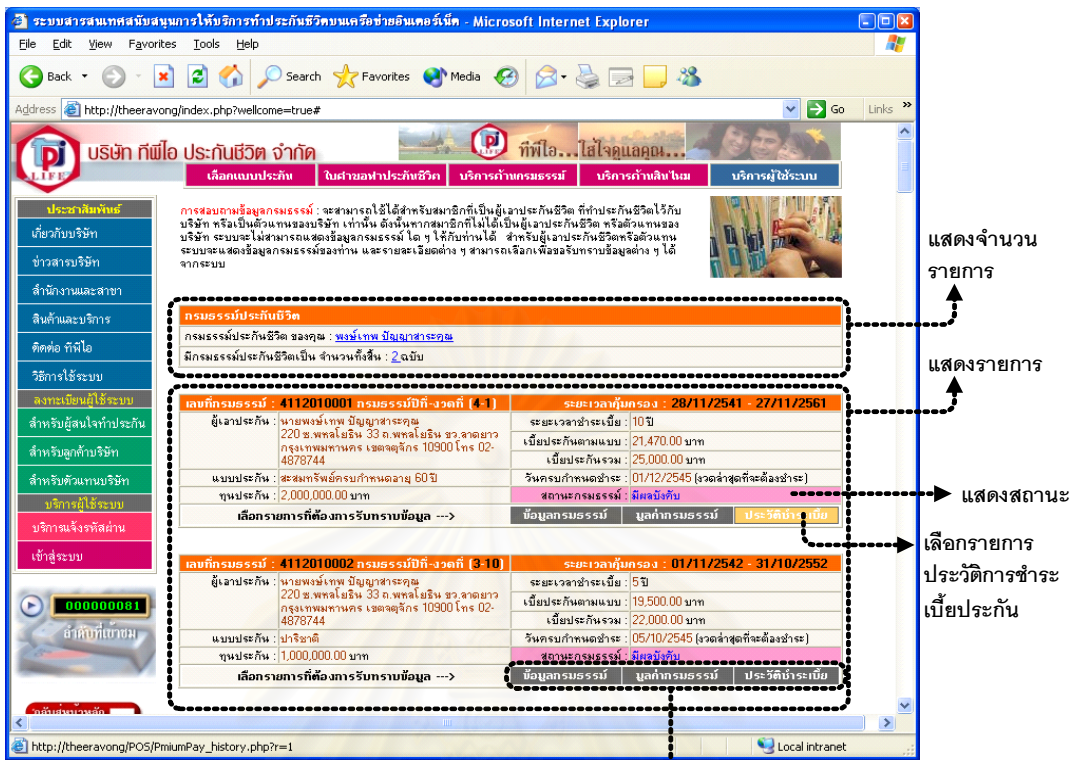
ระบบสารสนเทศสนับสนุนการให้บริการทำประกันชีวิตบนเครือข่ายอินเตอร์เน็ต - Microsoft Internet Explorer

File Edit View Favorites Tools Help

Back Search Favorites Media

Address http://theeravong/index.php?wellcome=true# Go Links

บริษัท ทีพีไอ ประกันชีวิต จำกัด

ทีพีไอ...ใส่ใจดูแลคุณ...

เลือกแบบประกัน | ใบคำขอทำประกันชีวิต | บริการด้านกรมธรรม์ | บริการด้านสินไหม | บริการผู้ใช้ระบบ

ประชาสัมพันธ์
เกี่ยวกับบริษัท
ข่าวสารบริษัท
สำนักงานและสาขา
สินค้าและบริการ
ติดต่อ ทีพีไอ
วิธีการใช้ระบบ
ลงทะเบียนผู้ใช้ระบบ
สำหรับผู้สนใจทำประกัน
สำหรับลูกค้าบริษัท
สำหรับตัวแทนบริษัท
บริการผู้ใช้ระบบ
บริการแจ้งรหัสผ่าน
เข้าสู่ระบบ

000000081
อัตราที่เข้าชม

การสอบถามข้อมูลกรมธรรม์ : จะสามารถใช้ได้สำหรับสมาชิกที่เป็นผู้เอาประกันชีวิต ที่ทำประกันชีวิตไว้กับบริษัท หรือเป็นตัวแทนของบริษัท เท่านั้น ดังนั้นหากสมาชิกที่ไม่ได้เป็นผู้เอาประกันชีวิต หรือตัวแทนของบริษัท ระบบจะไม่สามารถแสดงข้อมูลกรมธรรม์ ใด ๆ ให้กับท่านได้ สำหรับผู้เอาประกันชีวิตหรือตัวแทน ระบบจะแสดงข้อมูลกรมธรรม์ของท่าน และรายละเอียดต่าง ๆ สามารถเลือกเพื่อขอรับทราบข้อมูลต่าง ๆ ได้จากระบบ

แสดงจำนวนรายการ

กรมธรรม์ประกันชีวิต
กรมธรรม์ประกันชีวิต ของคุณ : พงษ์เทพ ปัญญาสาระคุณ
มีกรมธรรม์ประกันชีวิตเป็น จำนวนทั้งสิ้น : 2 ฉบับ

แสดงรายการ

เลขที่กรมธรรม์ : 4112010001 กรมธรรม์ปีที่-งวดที่ (4:1) | ระยะเวลาคุ้มครอง : 28/11/2541 - 27/11/2561
ผู้เอาประกัน : นายพงษ์เทพ ปัญญาสาระคุณ 220 ซ.พหลโยธิน 33 ถ.พหลโยธิน ข.ลาดยาว กรุงเทพมหานคร เขตจตุจักร 10900 โทร 02-4878744
ระยะเวลาชำระเบี้ย : 10 ปี
เบี้ยประกันตามแบบ : 21,470.00 บาท
เบี้ยประกันรวม : 25,000.00 บาท
แบบประกัน : สะสมทรัพย์ครบกำหนดอายุ 60 ปี
วันครบกำหนดชำระ : 01/12/2545 (งวดล่าสุดที่จะต้องชำระ)
ทุนประกัน : 2,000,000.00 บาท
สถานะกรมธรรม์ : มีผลบังคับ
เลือกรายการที่ต้องการรับทราบข้อมูล ---> | ข้อมูลกรมธรรม์ | มูลค่ากรมธรรม์ | ประวัติชำระเบี้ย

แสดงสถานะ

เลือกรายการประวัติการชำระเบี้ยประกัน

เลขที่กรมธรรม์ : 4112010002 กรมธรรม์ปีที่-งวดที่ (3:10) | ระยะเวลาคุ้มครอง : 01/11/2542 - 31/10/2552
ผู้เอาประกัน : นายพงษ์เทพ ปัญญาสาระคุณ 220 ซ.พหลโยธิน 33 ถ.พหลโยธิน ข.ลาดยาว กรุงเทพมหานคร เขตจตุจักร 10900 โทร 02-4878744
ระยะเวลาชำระเบี้ย : 5 ปี
เบี้ยประกันตามแบบ : 19,500.00 บาท
เบี้ยประกันรวม : 22,000.00 บาท
แบบประกัน : ปาริชาติ
วันครบกำหนดชำระ : 05/10/2545 (งวดล่าสุดที่จะต้องชำระ)
ทุนประกัน : 1,000,000.00 บาท
สถานะกรมธรรม์ : มีผลบังคับ
เลือกรายการที่ต้องการรับทราบข้อมูล ---> | ข้อมูลกรมธรรม์ | มูลค่ากรมธรรม์ | ประวัติชำระเบี้ย

http://theeravong/POS/PmiumPay_history.php?r=1 Local intranet